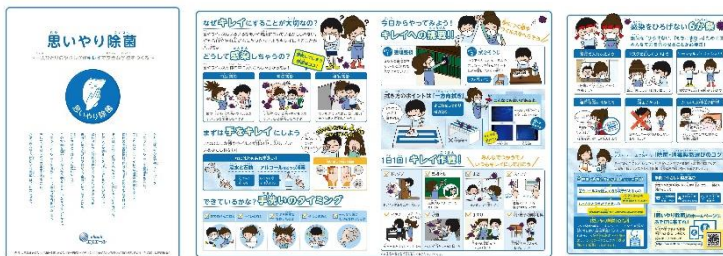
思いやり除菌

思いやり除菌

なぜキレイにすることが大切なの?

どうして除菌しなきゃなの?

まずは手をキレイにしよう

できているかな? 手洗いのタイミング

今日からやってみよう!

キレイへの挑戦!

1日1回 キレイ作戦!

感染をひろげない6か条

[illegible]